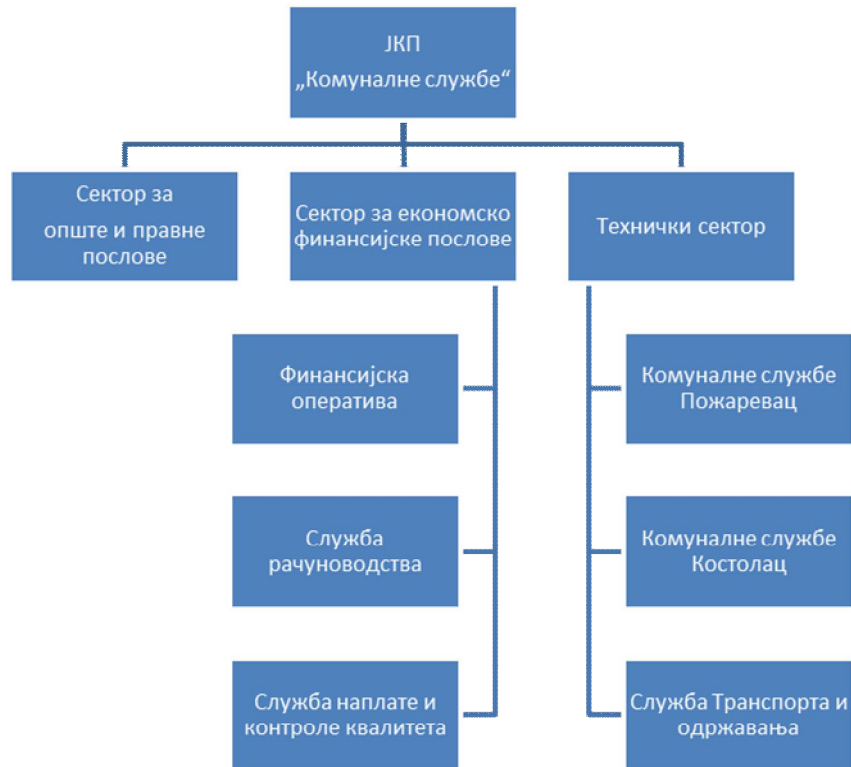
ЈКП
„Комуналне службе“

Сектор за опште и правне послове

Сектор за економско финансијске послове

Технички сектор

Финансијска оператива

Служба рачуноводства

Служба наплате и контроле квалитета

Комуналне службе Пожаревац

Комуналне службе Костолац

Служба Транспорта и одржавања